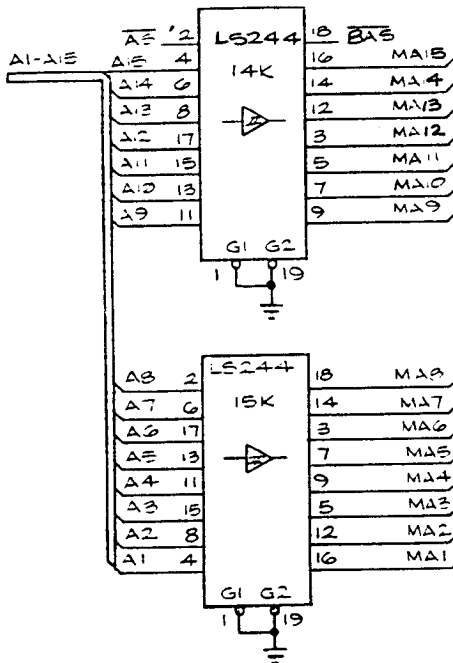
$\overline{A5}$ 2
LS244
18 $\overline{BA5}$
A1-A15
A15 4
14K
16 MA15
A14 6
14 MA14
A13 8
12 MA13
A12 17
3 MA12
A11 15
5 MA11
A10 13
7 MA10
A9 11
9 MA9
G1 G2
1 19

A8 2
LS244
18 MA8
A7 6
15K
14 MA7
A6 17
3 MA6
A5 13
7 MA5
A4 11
9 MA4
A3 15
5 MA3
A2 8
12 MA2
A1 4
16 MA1
G1 G2
1 19